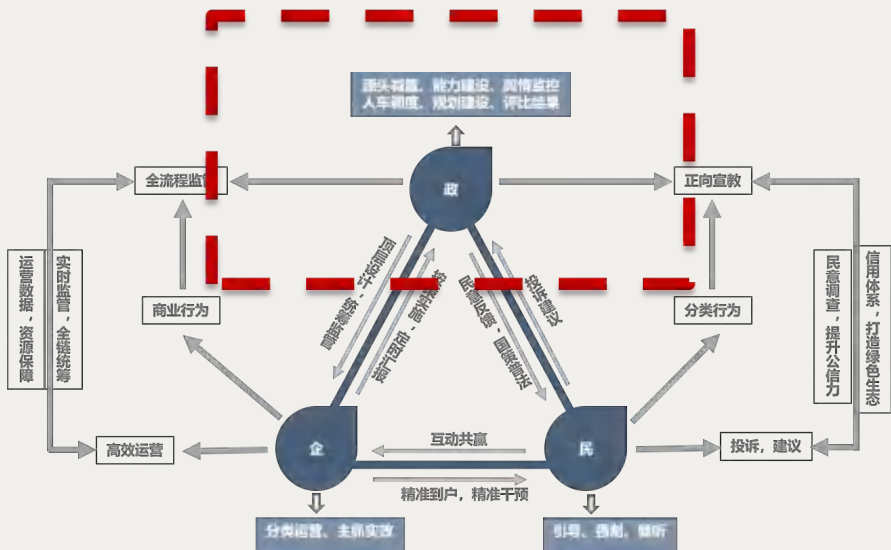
源头覆盖、能力建设、舆情监控
人车额度、规划建设、评比结果

政

全流程监管

正向宣教

运营数据，资源保障

实时监管，全链统筹

顶层设计，统筹监管

技术支持，定向投资

民意收集，回馈情况

投诉建议

民意调查，提升公信力

信用体系，打造绿色生态

商业行为

分类行为

企

民

高效运营

互动共赢

投诉，建议

精准到户，精准干预

分类运营、主抓实效

引导、约束、倾听